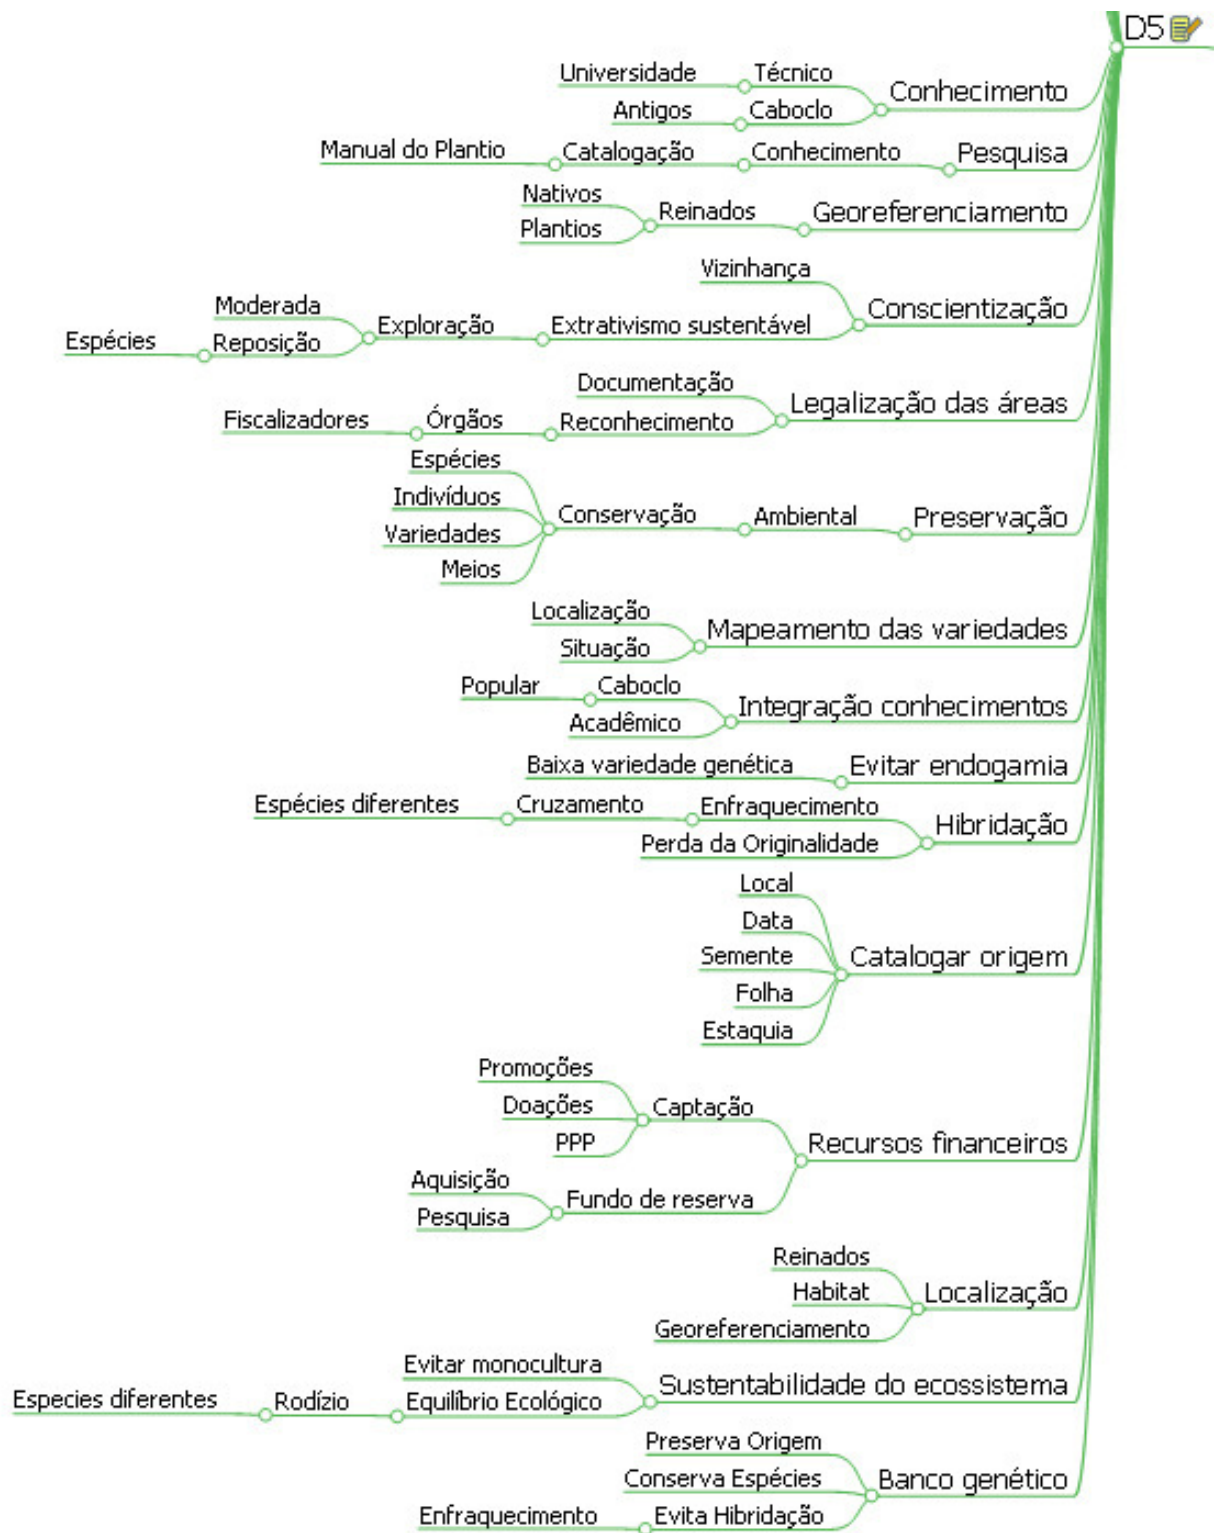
D5

Universidade
Técnico
Antigos
Caboclo
Conhecimento

Manual do Plantio
Catalogação
Conhecimento
Pesquisa

Nativos
Plantios
Reinados
Georeferenciamento

Vizinhança
Moderada
Espécies
Reposição
Exploração
Extrativismo sustentável
Conscientização

Documentação
Fiscalizadores
Órgãos
Reconhecimento
Legalização das áreas

Espécies
Indivíduos
Variedades
Meios
Conservação
Ambiental
Preservação

Localização
Situação
Mapeamento das variedades

Popular
Caboclo
Acadêmico
Integração conhecimentos

Baixa variedade genética
Evitar endogamia

Espécies diferentes
Cruzamento
Enfraquecimento
Perda da Originalidade
Hibridação

Local
Data
Semente
Folha
Estaquia
Catalogar origem

Promoções
Doações
PPP
Captação
Aquisição
Pesquisa
Fundo de reserva
Recursos financeiros

Reinados
Habitat
Georeferenciamento
Localização

Evitar monocultura
Especies diferentes
Rodízio
Equilíbrio Ecológico
Sustentabilidade do ecossistema

Preserva Origem
Conserva Espécies
Enfraquecimento
Evita Hibridação
Banco genético